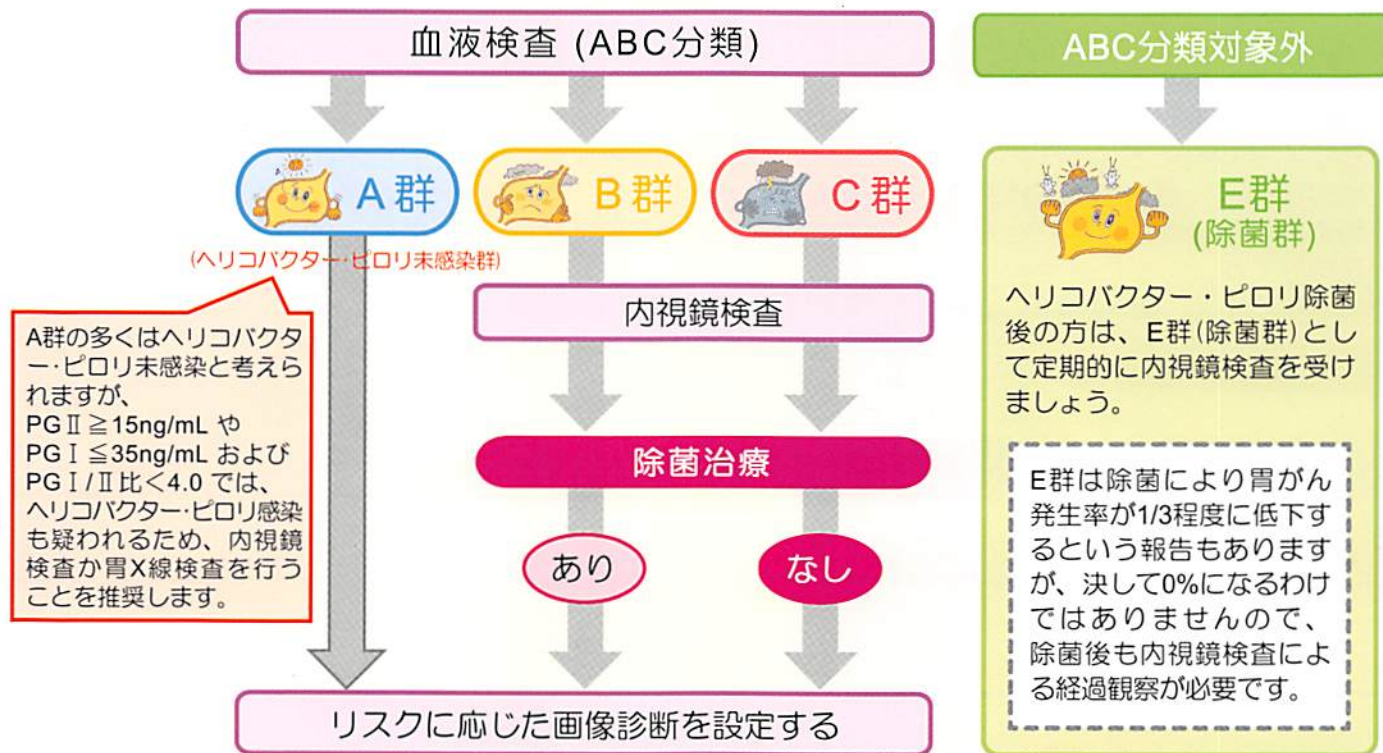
血液検査 (ABC分類)

ABC分類対象外

A群

(ヘリコバクター・ピロリ未感染群)

B群

C群

E群
(除菌群)

A群の多くはヘリコバクター・ピロリ未感染と考えられますが、PGⅡ$\geqq$15ng/mL や PGⅠ$\leqq$35ng/mL および PGⅠ/Ⅱ比$<$4.0 では、ヘリコバクター・ピロリ感染も疑われるため、内視鏡検査か胃X線検査を行うことを推奨します。

内視鏡検査

除菌治療

あり

なし

ヘリコバクター・ピロリ除菌後の方は、E群(除菌群)として定期的に内視鏡検査を受けましょう。

E群は除菌により胃がん発生率が1/3程度に低下するという報告もありますが、決して0%になるわけではありませんので、除菌後も内視鏡検査による経過観察が必要です。

リスクに応じた画像診断を設定する